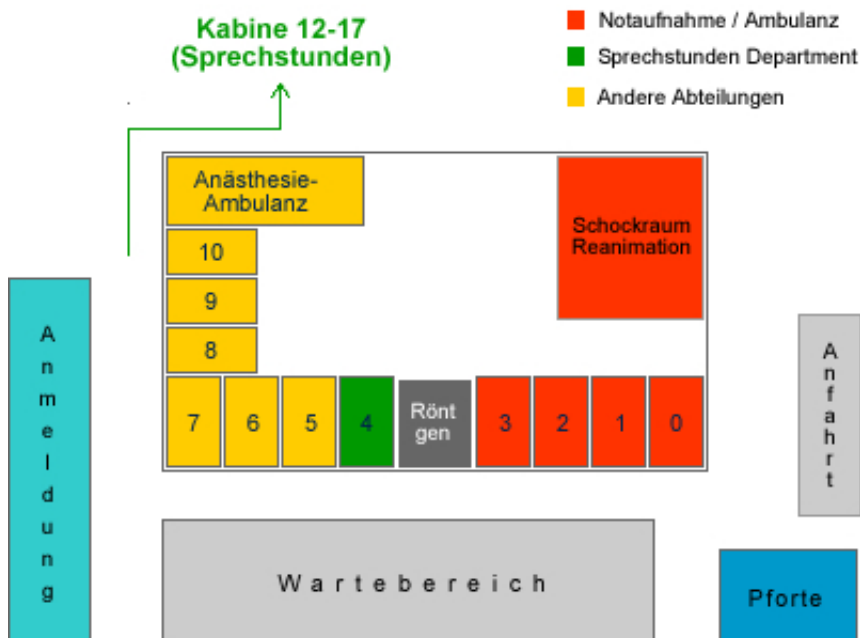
Kabine 12-17
(Sprechstunden)

Notaufnahme / Ambulanz
Sprechstunden Department
Andere Abteilungen

Anästhesie-Ambulanz

Schockraum Reanimation

10
9
8
7
6
5
4
Röntgen
3
2
1
0

Anmeldung

Anfahrt

Wartebereich

Pforte